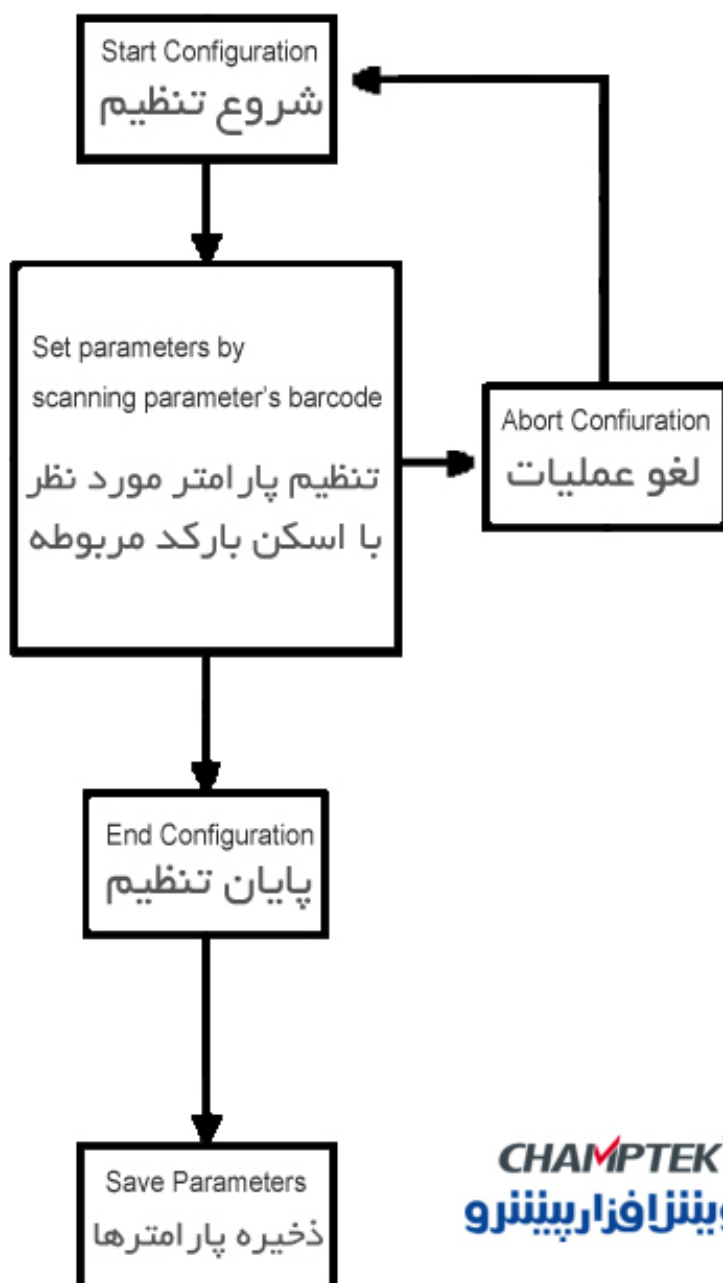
Start Configuration
شروع تنظیم

Set parameters by scanning parameter's barcode
تنظیم پارامتر مورد نظر با اسکن بارکد مربوطه

Abort Confiuration
لغو عملیات

End Configuration
پایان تنظیم

Save Parameters
ذخیره پارامترها

CHAMPTEK
وینافزارپیشرو